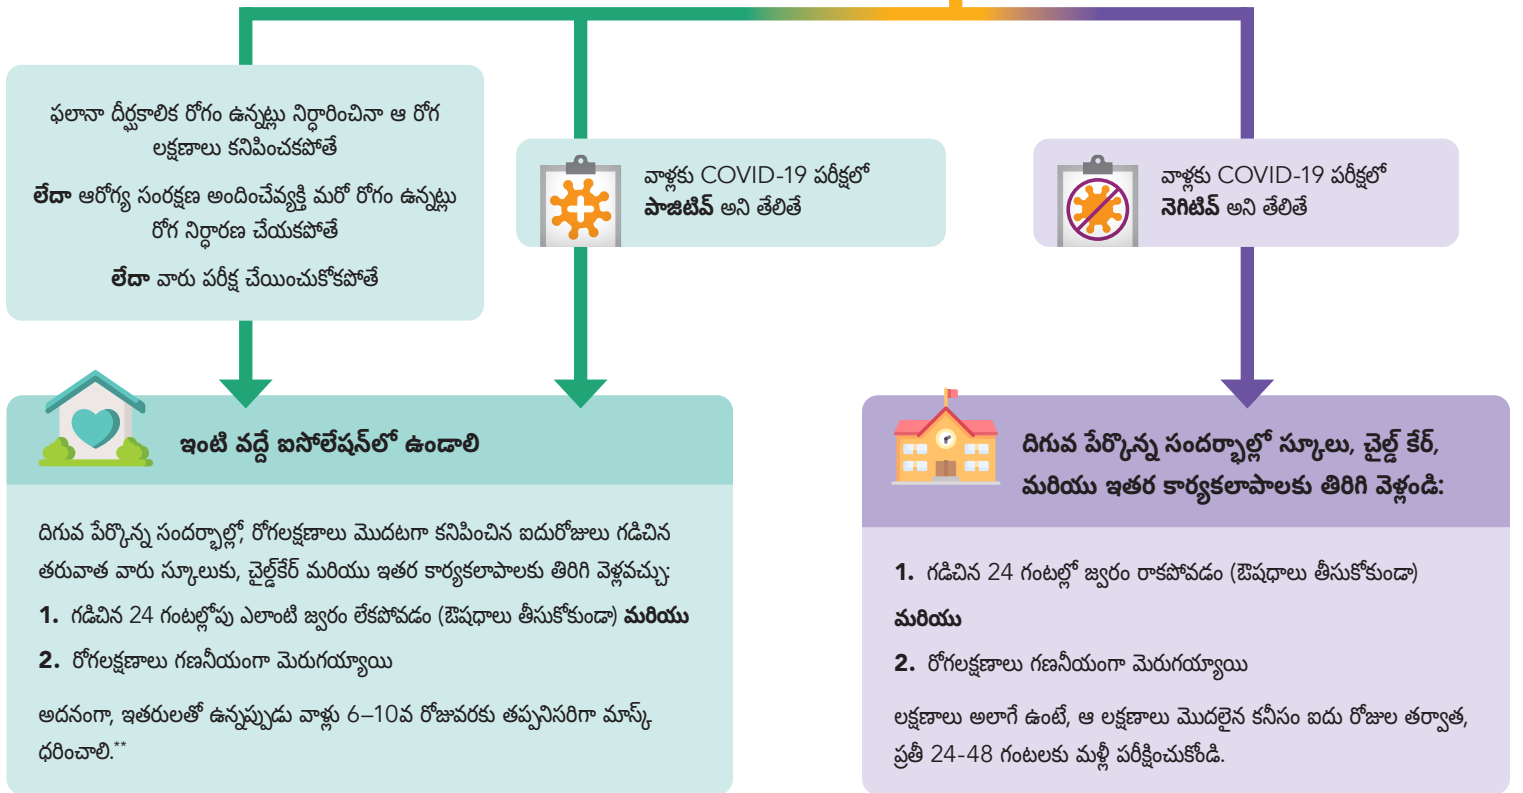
ఫలానా దీర్ఘకాలిక రోగం ఉన్నట్లు నిర్ధారించినా ఆ రోగ లక్షణాలు కనిపించకపోతే

**లేదా** ఆరోగ్య సంరక్షణ అందించేవ్యక్తి మరో రోగం ఉన్నట్లు రోగ నిర్ధారణ చేయకపోతే

**లేదా** వారు పరీక్ష చేయించుకోకపోతే

వాళ్లకు COVID-19 పరీక్షలో **పాజిటివ్** అని తేలితే

వాళ్లకు COVID-19 పరీక్షలో **నెగిటివ్** అని తేలితే

**ఇంటి వద్దే ఐసోలేషన్‌లో ఉండాలి**

దిగువ పేర్కొన్న సందర్భాల్లో, రోగలక్షణాలు మొదటగా కనిపించిన ఐదురోజులు గడిచిన తరువాత వారు స్కూలుకు, చైల్డ్‌కేర్ మరియు ఇతర కార్యకలాపాలకు తిరిగి వెళ్లవచ్చు:

**1.** గడిచిన 24 గంటల్లోపు ఎలాంటి జ్వరం లేకపోవడం (ఔషధాలు తీసుకోకుండా) **మరియు**

**2.** రోగలక్షణాలు గణనీయంగా మెరుగయ్యాయి

అదనంగా, ఇతరులతో ఉన్నప్పుడు వాళ్లు 6–10వ రోజువరకు తప్పనిసరిగా మాస్క్ ధరించాలి.**

**దిగువ పేర్కొన్న సందర్భాల్లో స్కూలు, చైల్డ్ కేర్, మరియు ఇతర కార్యకలాపాలకు తిరిగి వెళ్లండి:**

**1.** గడిచిన 24 గంటల్లో జ్వరం రాకపోవడం (ఔషధాలు తీసుకోకుండా)

**మరియు**

**2.** రోగలక్షణాలు గణనీయంగా మెరుగయ్యాయి

లక్షణాలు అలాగే ఉంటే, ఆ లక్షణాలు మొదలైన కనీసం ఐదు రోజుల తర్వాత, ప్రతీ 24-48 గంటలకు మళ్లీ పరీక్షించుకోండి.